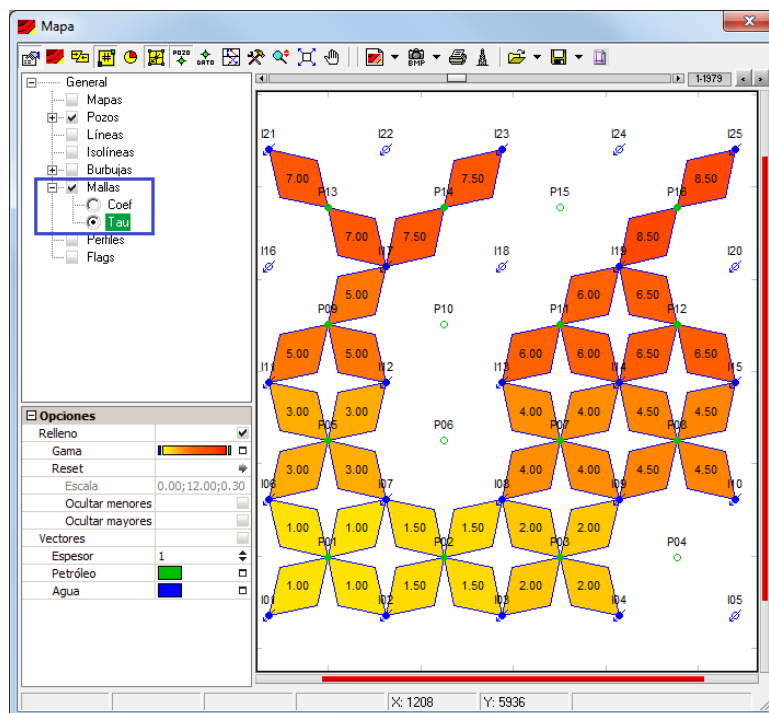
Mapa

POZO
DATO
BMP

1-1979

General
Mapas
Pozos
Líneas
Isolíneas
Burbujas
Mallas
Coef
Tau
Perfiles
Flags

Opciones
Relleno
Gama
Reset
Escala 0.00;12.00;0.30
Ocultar menores
Ocultar mayores
Vectores
Espesor 1
Petróleo
Agua

I21 I22 I23 I24 I25
7.00 7.50 8.50
P13 P14 P15 P16
7.00 7.50 8.50
I16 I17 I18 I19 I20
5.00 6.00 6.50
P09 P10 P11 P12
5.00 5.00 6.00 6.00 6.50 6.50
I11 I12 I13 I14 I15
3.00 3.00 4.00 4.00 4.50 4.50
P05 P06 P07 P08
3.00 3.00 4.00 4.00 4.50 4.50
I06 I07 I08 I09 I10
1.00 1.00 1.50 1.50 2.00 2.00
P01 P02 P03 P04
1.00 1.00 1.50 1.50 2.00 2.00
I01 I02 I03 I04 I05

X: 1208
Y: 5936